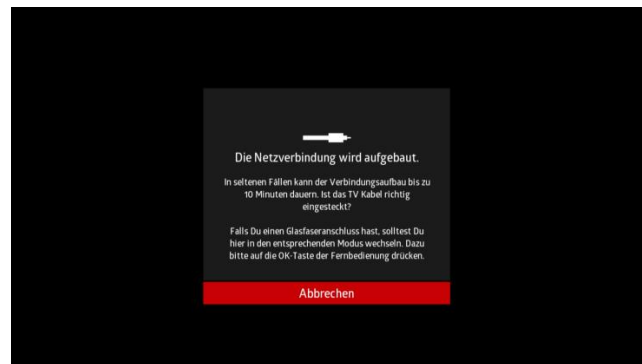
Die Netzverbindung wird aufgebaut.

In seltenen Fällen kann der Verbindungsaufbau bis zu 10 Minuten dauern. Ist das TV Kabel richtig eingesteckt?

Falls Du einen Glasfaseranschluss hast, solltest Du hier in den entsprechenden Modus wechseln. Dazu bitte auf die OK-Taste der Fernbedienung drücken.

Abbrechen